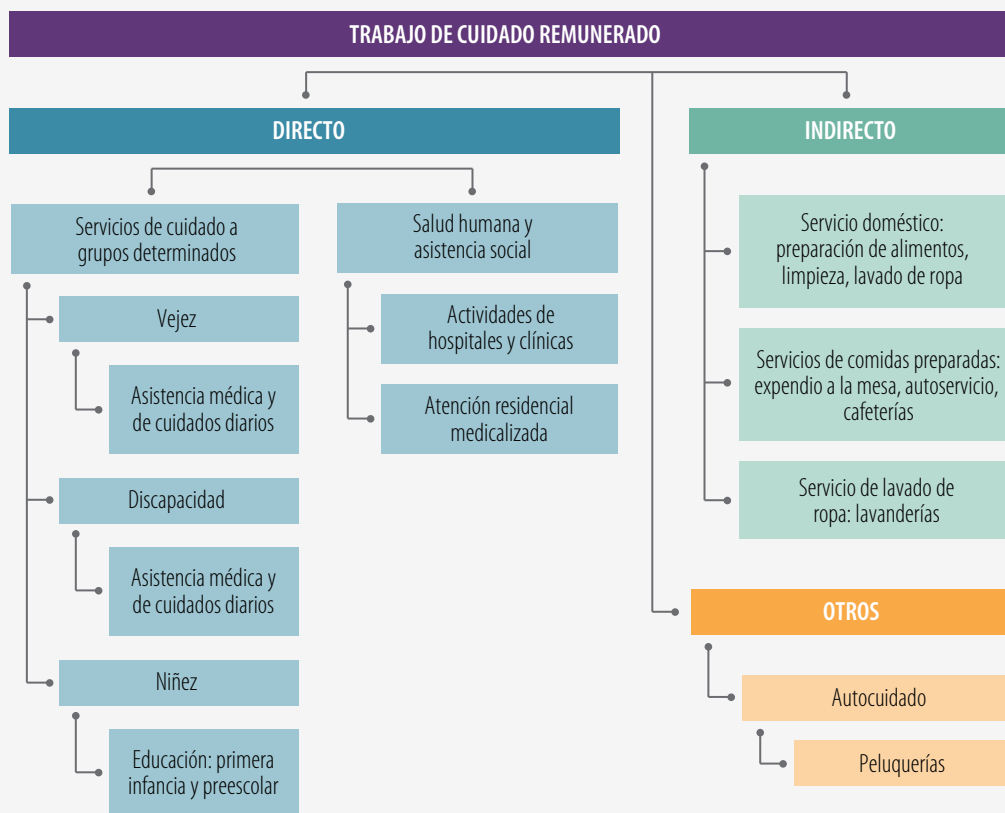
TRABAJO DE CUIDADO REMUNERADO

DIRECTO

Servicios de cuidado a grupos determinados

Vejez

Asistencia médica y de cuidados diarios

Discapacidad

Asistencia médica y de cuidados diarios

Niñez

Educación: primera infancia y preescolar

Salud humana y asistencia social

Actividades de hospitales y clínicas

Atención residencial medicalizada

INDIRECTO

Servicio doméstico: preparación de alimentos, limpieza, lavado de ropa

Servicios de comidas preparadas: expendio a la mesa, autoservicio, cafeterías

Servicio de lavado de ropa: lavanderías

OTROS

Autocuidado

Peluquerías